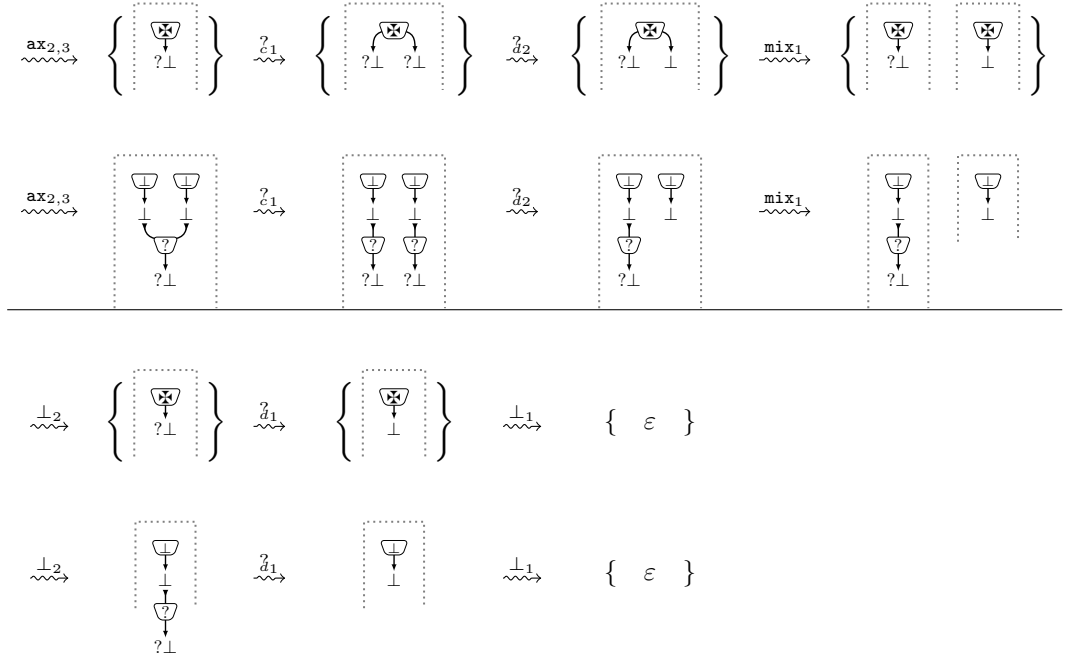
$\overset{\texttt{ax}_{2,3}}{\rightsquigarrow}$ $\left\{ \maltese \; ?\bot \right\}$ $\overset{?_{c_1}}{\rightsquigarrow}$ $\left\{ \maltese \; ?\bot \; ?\bot \right\}$ $\overset{?_{d_2}}{\rightsquigarrow}$ $\left\{ \maltese \; ?\bot \; \bot \right\}$ $\overset{\texttt{mix}_1}{\rightsquigarrow}$ $\left\{ \maltese \; ?\bot \quad \maltese \; \bot \right\}$

$\overset{\texttt{ax}_{2,3}}{\rightsquigarrow}$ $\bot$ $\bot$ $\bot$ $\bot$ $?$ $?\bot$ $\overset{?_{c_1}}{\rightsquigarrow}$ $\bot$ $\bot$ $\bot$ $\bot$ $?$ $?$ $?\bot$ $?\bot$ $\overset{?_{d_2}}{\rightsquigarrow}$ $\bot$ $\bot$ $\bot$ $\bot$ $?$ $?\bot$ $\overset{\texttt{mix}_1}{\rightsquigarrow}$ $\bot$ $\bot$ $?$ $?\bot$ $\bot$ $\bot$

$\overset{\bot_2}{\rightsquigarrow}$ $\left\{ \maltese \; ?\bot \right\}$ $\overset{?_{d_1}}{\rightsquigarrow}$ $\left\{ \maltese \; \bot \right\}$ $\overset{\bot_1}{\rightsquigarrow}$ $\{ \quad \varepsilon \quad \}$

$\overset{\bot_2}{\rightsquigarrow}$ $\bot$ $\bot$ $?$ $?\bot$ $\overset{?_{d_1}}{\rightsquigarrow}$ $\bot$ $\bot$ $\overset{\bot_1}{\rightsquigarrow}$ $\{ \quad \varepsilon \quad \}$